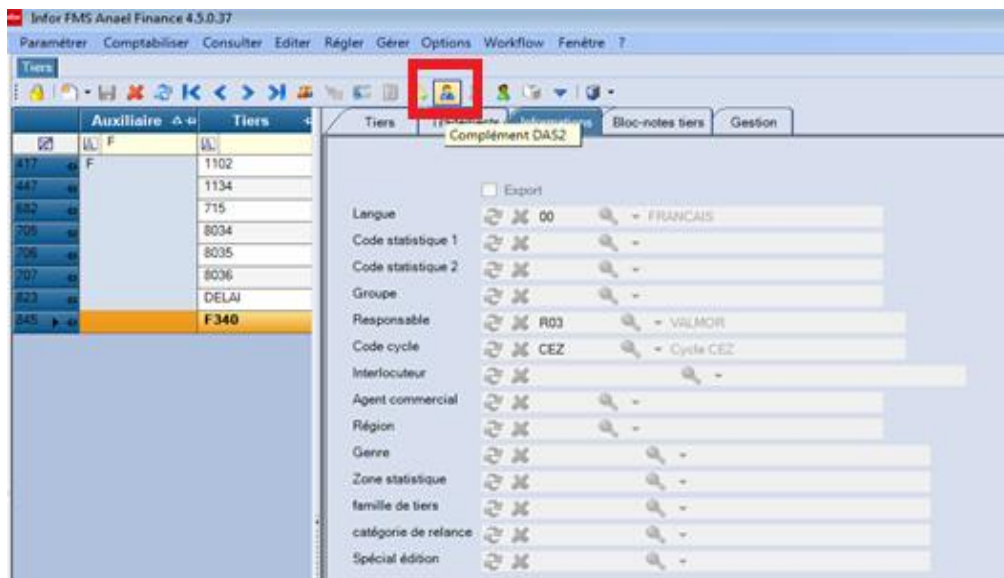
Infor FMS Anael Finance 4.5.0.37

Paramétrer Comptabiliser Consulter Editer Régler Gérer Options Workflow Fenêtre ?

Tiers

| | Auxiliaire | Tiers |
|---|---|---|
| | F | |
| 417 | F | 1102 |
| 447 | | 1134 |
| 682 | | 715 |
| 705 | | 8034 |
| 706 | | 8035 |
| 707 | | 8036 |
| 823 | | DELAI |
| 845 | | F340 |

Tiers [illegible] Informations Bloc-notes tiers Gestion

Complément DAS2

Export

Langue 00 FRANCAIS
Code statistique 1
Code statistique 2
Groupe
Responsable R03 VALMOR
Code cycle CEZ Cycle CEZ
Interlocuteur
Agent commercial
Région
Genre
Zone statistique
famille de tiers
catégorie de relance
Spécial édition